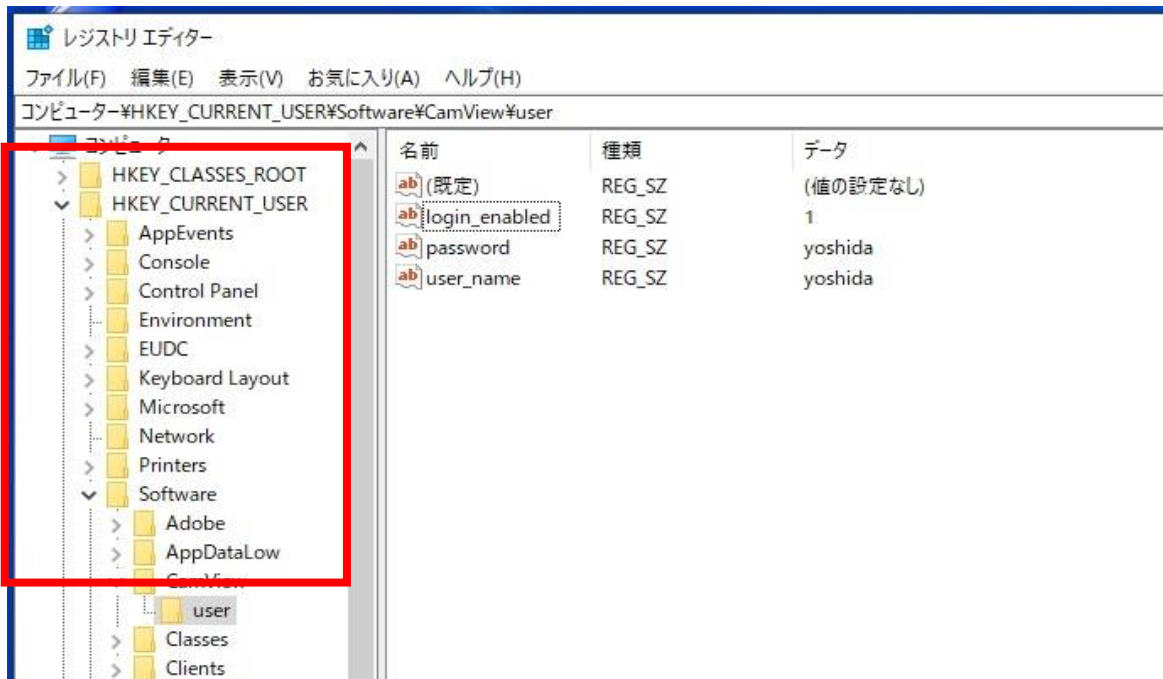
レジストリ エディター

ファイル(F) 編集(E) 表示(V) お気に入り(A) ヘルプ(H)

コンピューター¥HKEY_CURRENT_USER¥Software¥CamView¥user

コンピューター
HKEY_CLASSES_ROOT
HKEY_CURRENT_USER
AppEvents
Console
Control Panel
Environment
EUDC
Keyboard Layout
Microsoft
Network
Printers
Software
Adobe
AppDataLow
CamView
user
Classes
Clients

| 名前 | 種類 | データ |
|---|---|---|
| (既定) | REG_SZ | (値の設定なし) |
| login_enabled | REG_SZ | 1 |
| password | REG_SZ | yoshida |
| user_name | REG_SZ | yoshida |